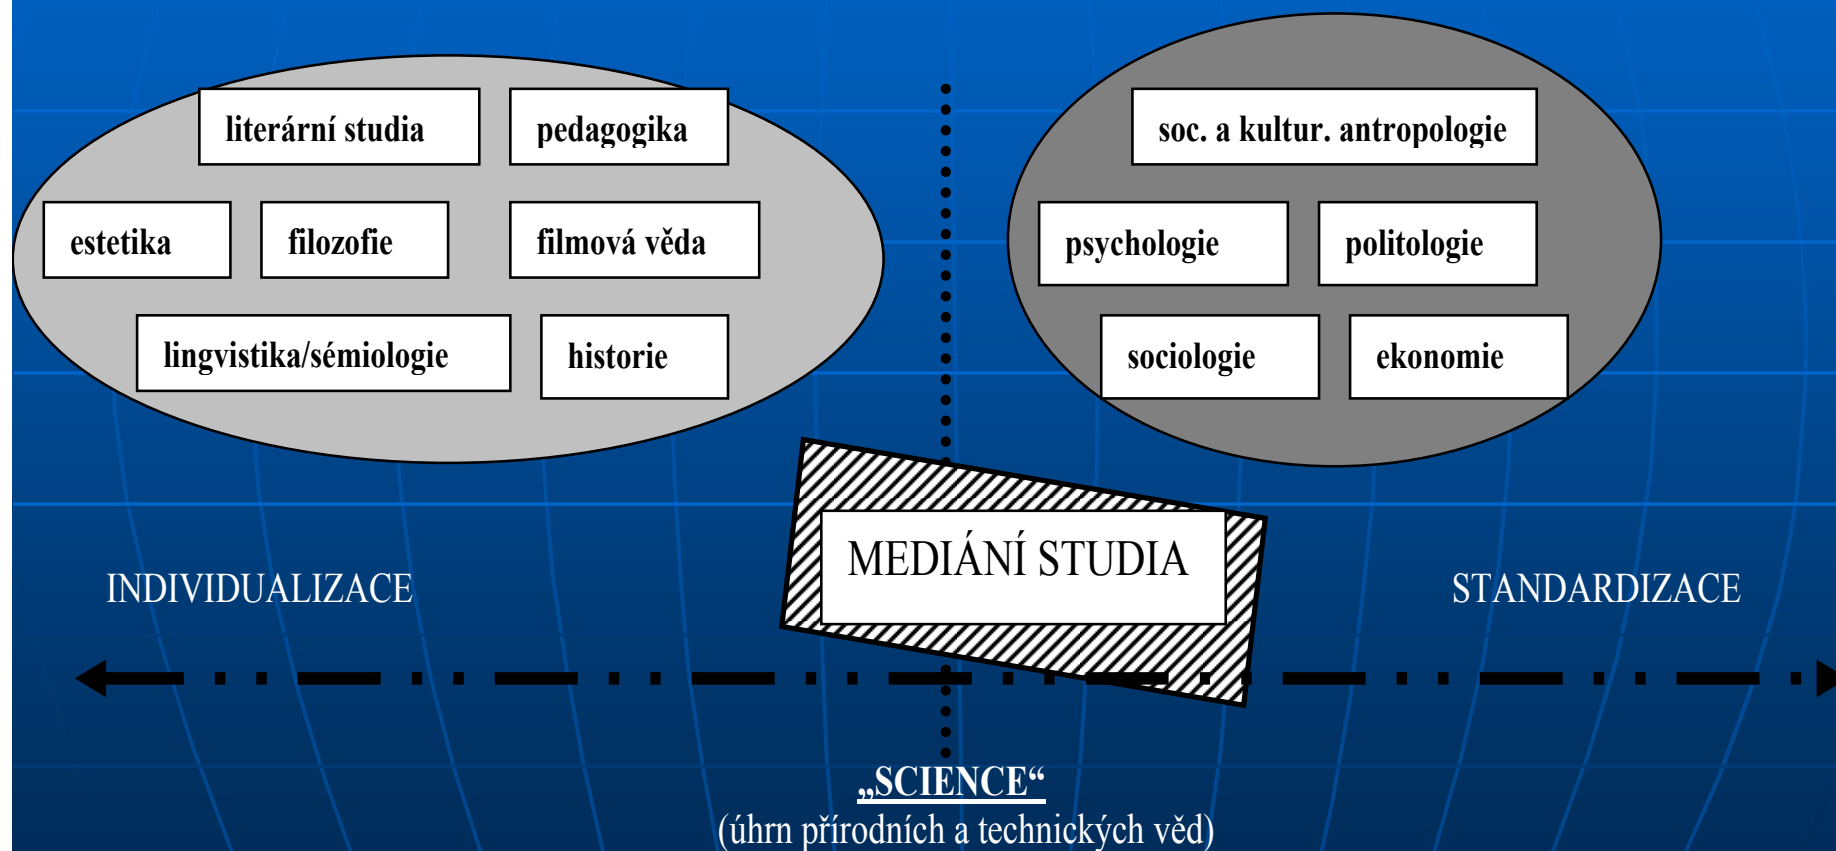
literární studia

pedagogika

estetika

filozofie

filmová věda

lingvistika/sémiologie

historie

soc. a kultur. antropologie

psychologie

politologie

sociologie

ekonomie

MEDIÁNÍ STUDIA

INDIVIDUALIZACE

STANDARDIZACE

„SCIENCE“

(úhrn přírodních a technických věd)